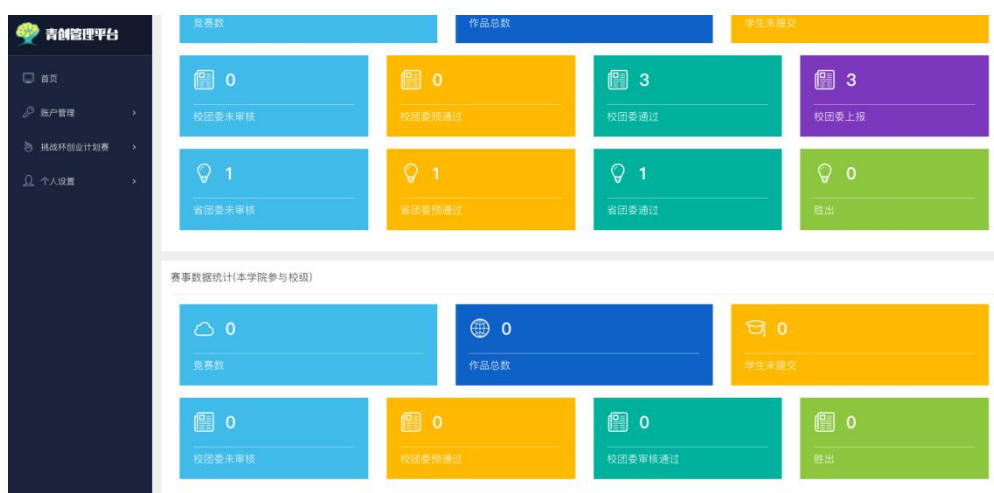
青创管理平台

首页
账户管理
挑战杯创业计划赛
个人设置

竞赛数
作品总数
学生未提交

0
校团委未审核

0
校团委预通过

3
校团委通过

3
校团委上报

1
省团委未审核

1
省团委预通过

1
省团委通过

0
胜出

赛事数据统计(本学院参与校级)

0
竞赛数

0
作品总数

0
学生未提交

0
校团委未审核

0
校团委预通过

0
校团委审核通过

0
胜出